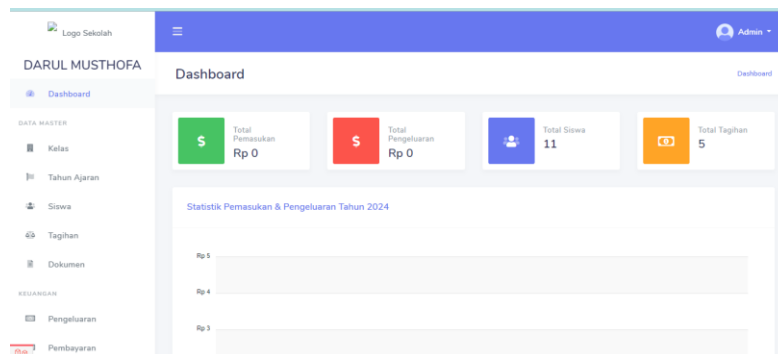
Logo Sekolah

DARUL MUSTHOFA

Dashboard

DATA MASTER

Kelas

Tahun Ajaran

Siswa

Tagihan

Dokumen

KEUANGAN

Pengeluaran

Pembayaran

≡

Admin

Dashboard

Dashboard

$

Total Pemasukan

Rp 0

$

Total Pengeluaran

Rp 0

Total Siswa

11

Total Tagihan

5

Statistik Pemasukan & Pengeluaran Tahun 2024

Rp 5

Rp 4

Rp 3